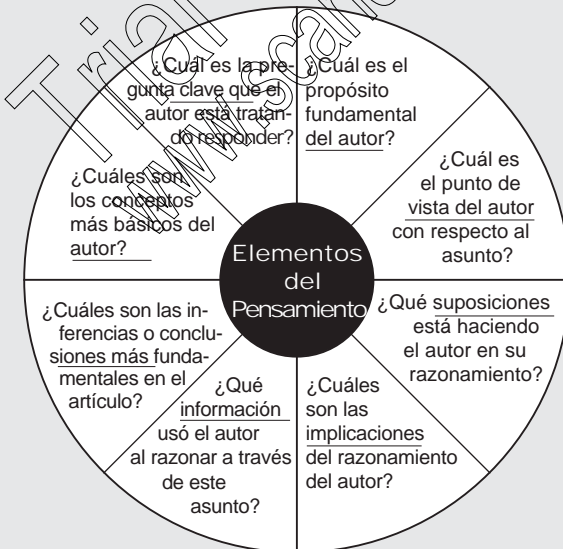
Trial
www.scan...

¿Cuál es la pregunta clave que el autor está tratando responder?

¿Cuál es el propósito fundamental del autor?

¿Cuál es el punto de vista del autor con respecto al asunto?

¿Qué suposiciones está haciendo el autor en su razonamiento?

¿Cuáles son las implicaciones del razonamiento del autor?

¿Qué información usó el autor al razonar a través de este asunto?

¿Cuáles son las inferencias o conclusiones más fundamentales en el artículo?

¿Cuáles son los conceptos más básicos del autor?

Elementos del Pensamiento